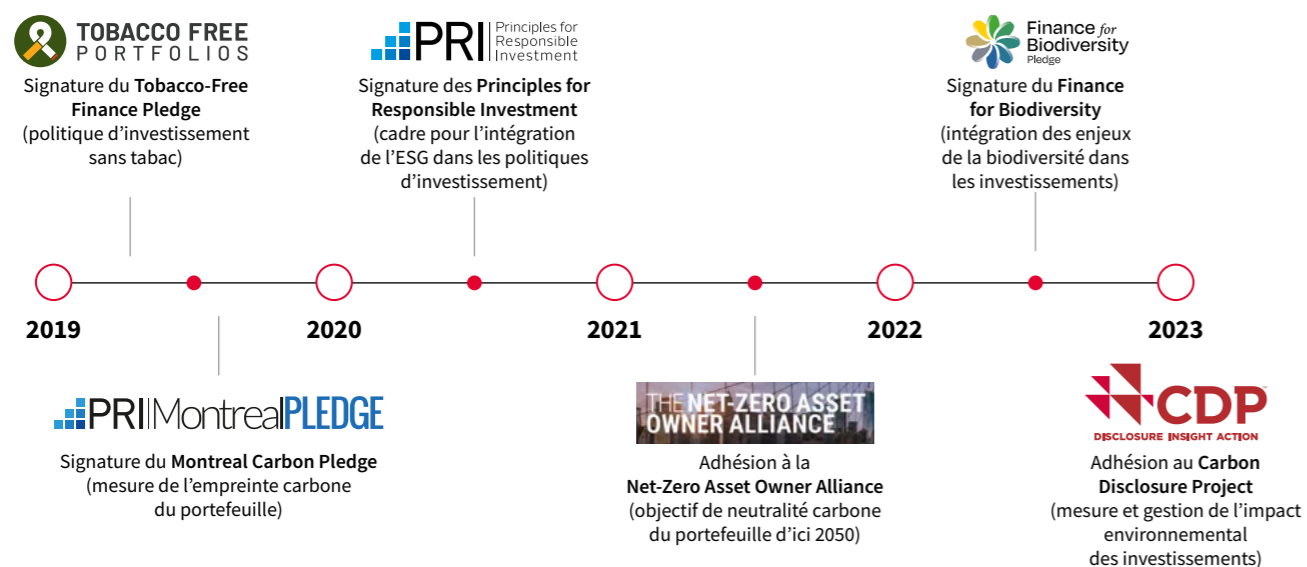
TOBACCO FREE PORTFOLIOS

Signature du **Tobacco-Free Finance Pledge** (politique d'investissement sans tabac)

PRI Principles for Responsible Investment

Signature des **Principles for Responsible Investment** (cadre pour l'intégration de l'ESG dans les politiques d'investissement)

Finance for Biodiversity Pledge

Signature du **Finance for Biodiversity** (intégration des enjeux de la biodiversité dans les investissements)

2019

2020

2021

2022

2023

PRI MontrealPLEDGE

Signature du **Montreal Carbon Pledge** (mesure de l'empreinte carbone du portefeuille)

THE NET-ZERO ASSET OWNER ALLIANCE

Adhésion à la **Net-Zero Asset Owner Alliance** (objectif de neutralité carbone du portefeuille d'ici 2050)

CDP DISCLOSURE INSIGHT ACTION

Adhésion au **Carbon Disclosure Project** (mesure et gestion de l'impact environnemental des investissements)